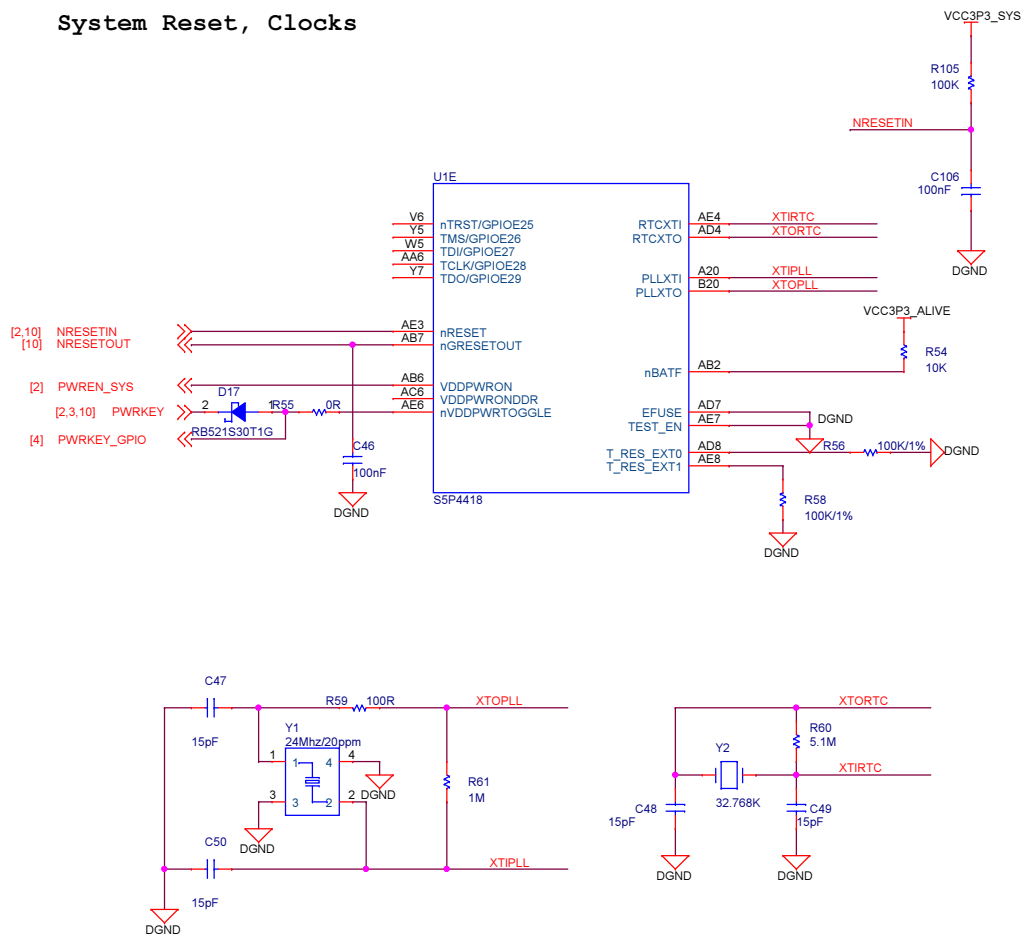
System Reset, Clocks

VCC3P3_SYS
R105
100K
NRESETIN
C106
100nF
DGND

U1E
V6 nTRST/GPIOE25
Y5 TMS/GPIOE26
W5 TDI/GPIOE27
AA6 TCLK/GPIOE28
Y7 TDO/GPIOE29
AE3 nRESET
AB7 nGRESETOUT
AB6 VDDPWRON
AC6 VDDPWRONDDR
AE6 nVDDPWRTOGGLE
S5P4418

RTCXTI AE4 XTIRTC
RTCXTO AD4 XTORTC
PLLXTI A20 XTIPLL
PLLXTO B20 XTOPLL
VCC3P3_ALIVE
R54
10K
nBATF AB2
EFUSE AD7
TEST_EN AE7
DGND
T_RES_EXT0 AD8
T_RES_EXT1 AE8
R56 100K/1%
DGND
R58
100K/1%
DGND

[2,10] NRESETIN
[10] NRESETOUT
[2] PWREN_SYS
[2,3,10] PWRKEY
[4] PWRKEY_GPIO
D17
2 1
R55 0R
RB521S30T1G
C46
100nF
DGND

C47
15pF
R59 100R
XTOPLL
Y1
24Mhz/20ppm
1 4
3 2
DGND
DGND
R61
1M
C50
15pF
XTIPLL
DGND

XTORTC
R60
5.1M
Y2
32.768K
XTIRTC
C48
15pF
C49
15pF
DGND
DGND